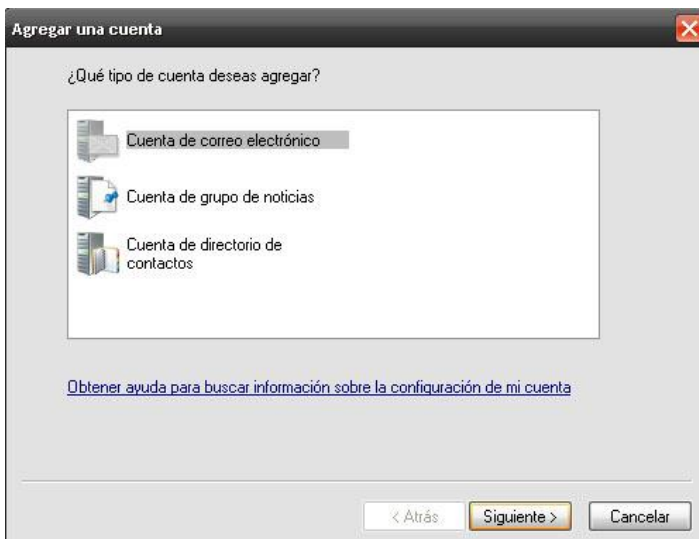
Agregar una cuenta

¿Qué tipo de cuenta deseas agregar?

Cuenta de correo electrónico

Cuenta de grupo de noticias

Cuenta de directorio de contactos

Obtener ayuda para buscar información sobre la configuración de mi cuenta

< Atrás Siguiente > Cancelar